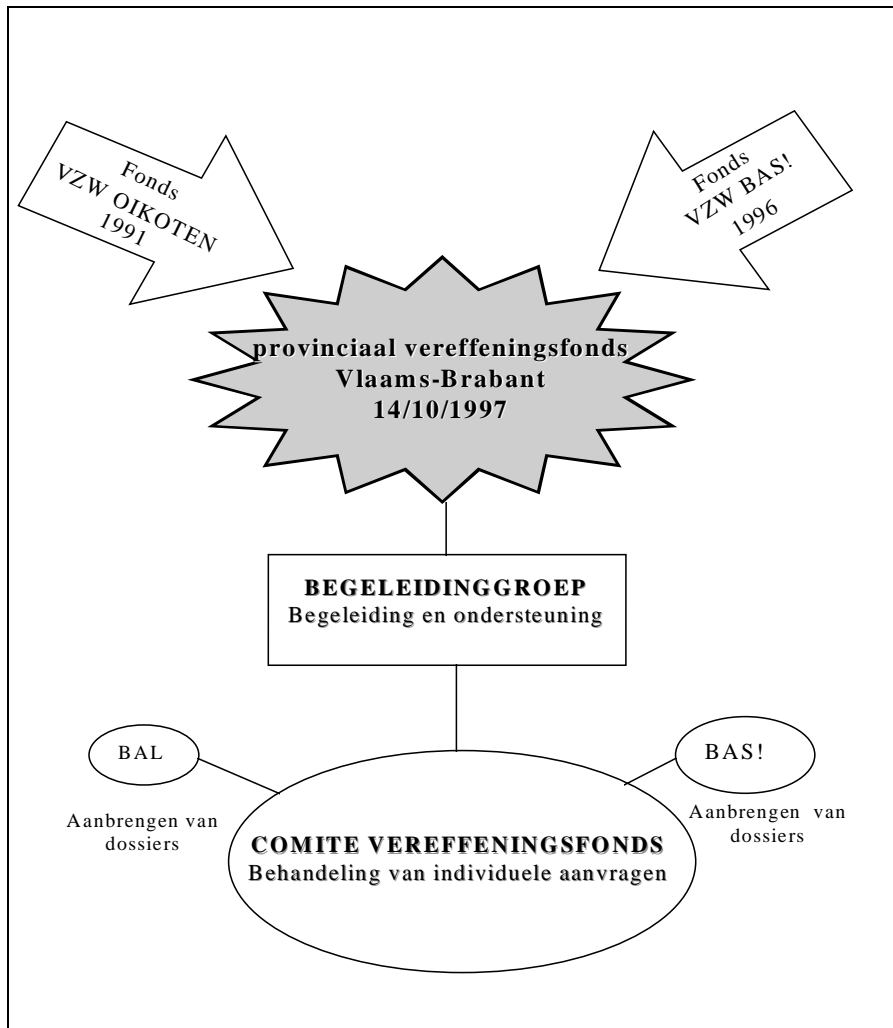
Fonds
VZW OIKOTEN
1991

Fonds
VZW BAS!
1996

provinciaal vereffeningsfonds
Vlaams-Brabant
14/10/1997

BEGELEIDINGGROEP
Begeleiding en ondersteuning

BAL

Aanbrengen van dossiers

BAS!

Aanbrengen van dossiers

COMITE VEREFFENINGSFONDS
Behandeling van individuele aanvragen